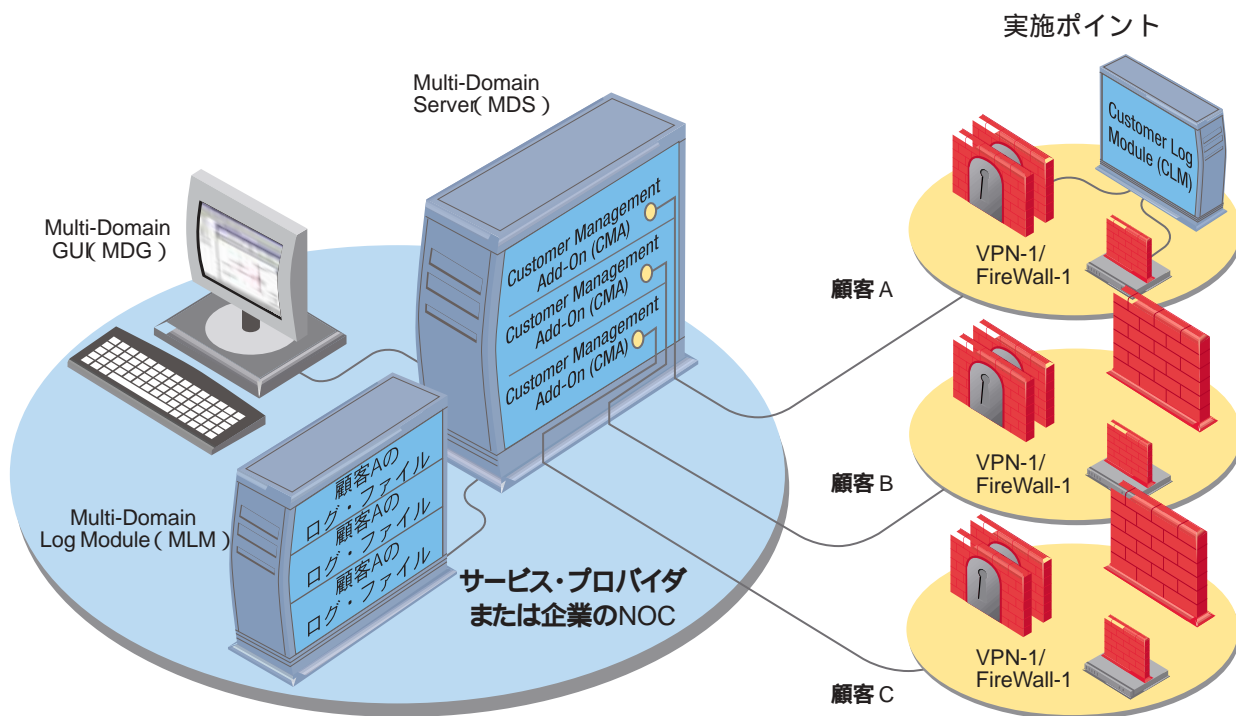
実施ポイント

Multi-Domain Server( MDS )

Customer Log Module (CLM)

Multi-Domain GUI( MDG )

Customer Management Add-On (CMA)

Customer Management Add-On (CMA)

Customer Management Add-On (CMA)

VPN-1/ FireWall-1

顧客 A

VPN-1/ FireWall-1

顧客 B

Multi-Domain Log Module ( MLM )

顧客Aの ログ・ファイル

顧客Aの ログ・ファイル

顧客Aの ログ・ファイル

サービス・プロバイダ または企業のNOC

VPN-1/ FireWall-1

顧客 C